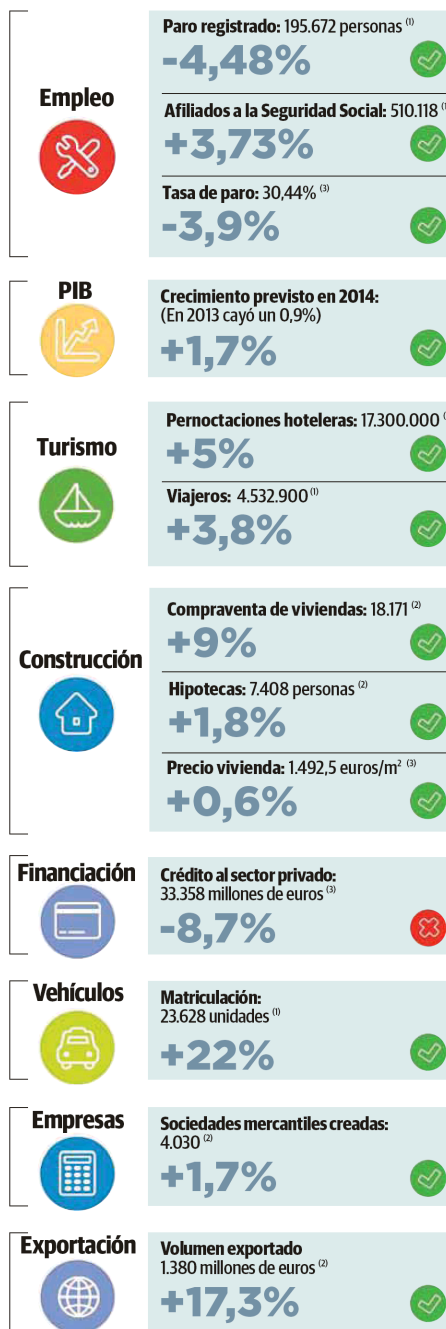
Empleo

Paro registrado: 195.672 personas $^{(1)}$
-4,48%

Afiliados a la Seguridad Social: 510.118 $^{(1}$
+3,73%

Tasa de paro: 30,44% $^{(3)}$
-3,9%

PIB

Crecimiento previsto en 2014: (En 2013 cayó un 0,9%)
+1,7%

Turismo

Pernoctaciones hoteleras: 17.300.000 $^{(}$
+5%

Viajeros: 4.532.900 $^{(1)}$
+3,8%

Construcción

Compraventa de viviendas: 18.171 $^{(2)}$
+9%

Hipotecas: 7.408 personas $^{(2)}$
+1,8%

Precio vivienda: 1.492,5 euros/m$^2$ $^{(3)}$
+0,6%

Financiación

Crédito al sector privado: 33.358 millones de euros $^{(3)}$
-8,7%

Vehículos

Matriculación: 23.628 unidades $^{(1)}$
+22%

Empresas

Sociedades mercantiles creadas: 4.030 $^{(2)}$
+1,7%

Exportación

Volumen exportado 1.380 millones de euros $^{(2)}$
+17,3%